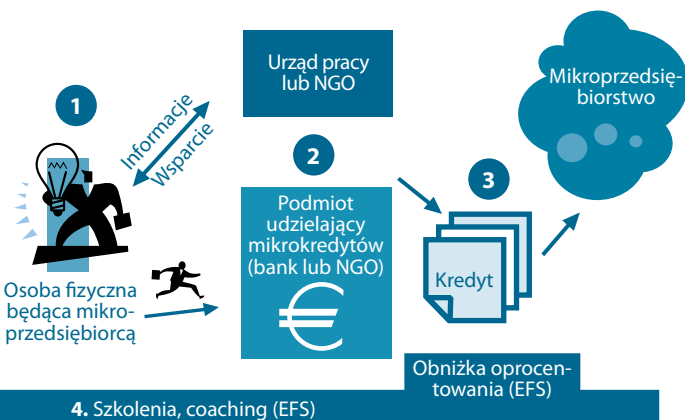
1

Informacje

Wsparcie

Urząd pracy lub NGO

2

Podmiot udzielający mikrokredytów (bank lub NGO)

€

3

Kredyt

Mikroprzedsiębiorstwo

Osoba fizyczna będąca mikroprzedsiębiorcą

Obniżka oprocentowania (EFS)

4. Szkolenia, coaching (EFS)